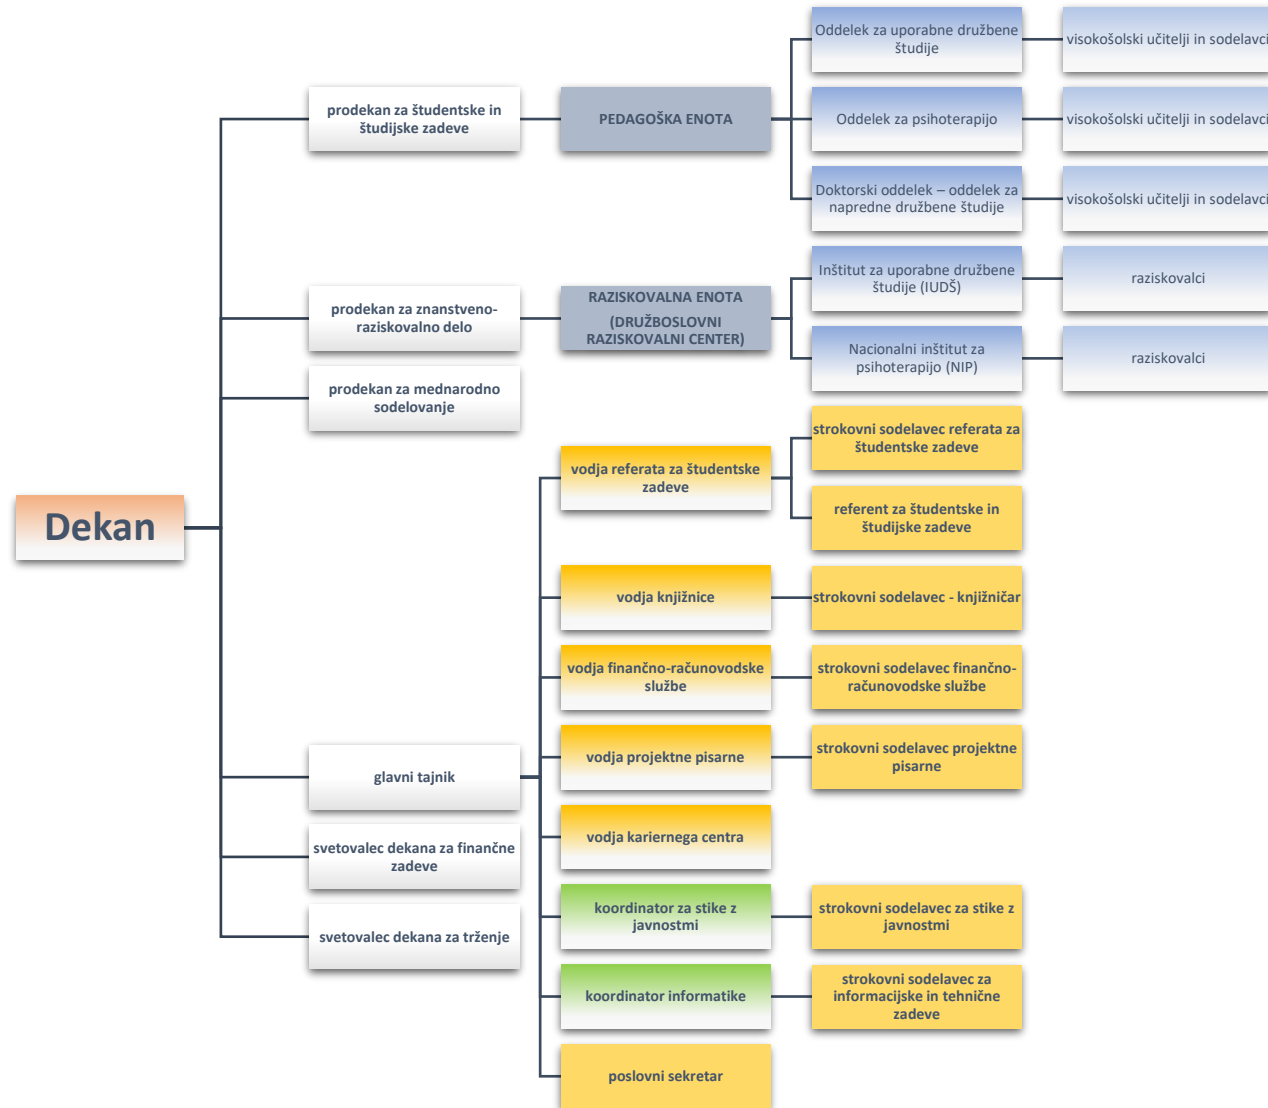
Dekan

prodekan za študentske in študijske zadeve

PEDAGOŠKA ENOTA

Oddelek za uporabne družbene študije

visokošolski učitelji in sodelavci

Oddelek za psihoterapijo

visokošolski učitelji in sodelavci

Doktorski oddelek – oddelek za napredne družbene študije

visokošolski učitelji in sodelavci

prodekan za znanstveno-raziskovalno delo

RAZISKOVALNA ENOTA (DRUŽBOSLOVNI RAZISKOVALNI CENTER)

Inštitut za uporabne družbene študije (IUDŠ)

raziskovalci

Nacionalni inštitut za psihoterapijo (NIP)

raziskovalci

prodekan za mednarodno sodelovanje

vodja referata za študentske zadeve

strokovni sodelavec referata za študentske zadeve

referent za študentske in študijske zadeve

vodja knjižnice

strokovni sodelavec - knjižničar

vodja finančno-računovodske službe

strokovni sodelavec finančno-računovodske službe

glavni tajnik

vodja projektne pisarne

strokovni sodelavec projektne pisarne

vodja kariernega centra

svetovalec dekana za finančne zadeve

svetovalec dekana za trženje

koordinator za stike z javnostmi

strokovni sodelavec za stike z javnostmi

koordinator informatike

strokovni sodelavec za informacijske in tehnične zadeve

poslovni sekretar